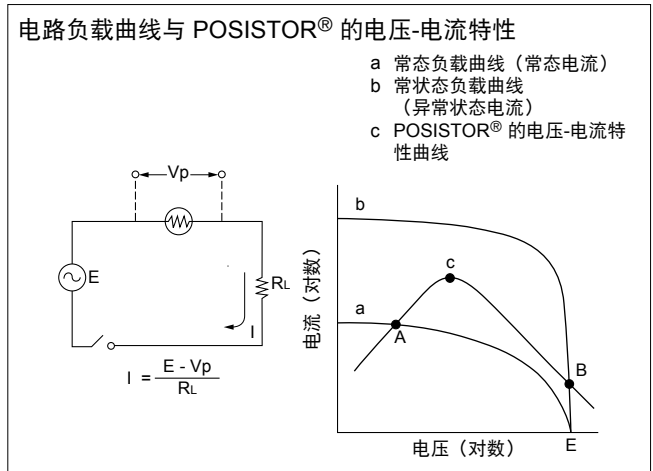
电路负载曲线与 POSISTOR® 的电压-电流特性

a 常态负载曲线（常态电流）
b 常状态负载曲线（异常状态电流）
c POSISTOR® 的电压-电流特性曲线

Vp

E

RL

I

$I = \frac{E - Vp}{R_L}$

b

c

a

A

B

E

电流（对数）

电压（对数）